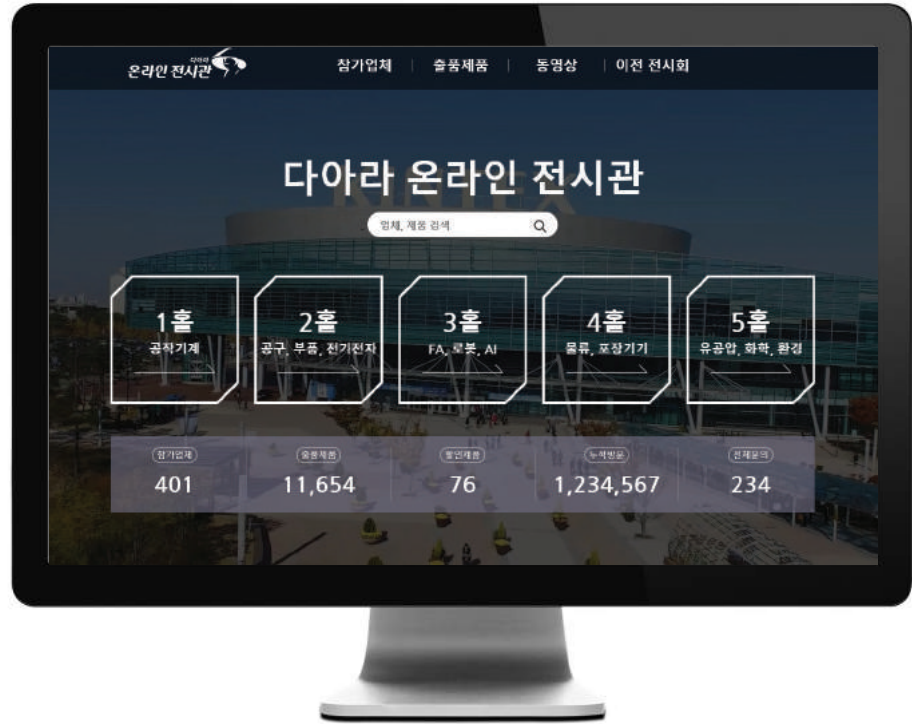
다아라 온라인 전시관

참가업체 | 출품제품 | 동영상 | 이전 전시회

다아라 온라인 전시관

업체, 제품 검색

1홀
공작기계

2홀
공구, 부품, 전기전자

3홀
FA, 로봇, AI

4홀
물류, 포장기기

5홀
유공압, 화학, 환경

참가업체
401

출품제품
11,654

할인제품
76

누적방문
1,234,567

견적문의
234